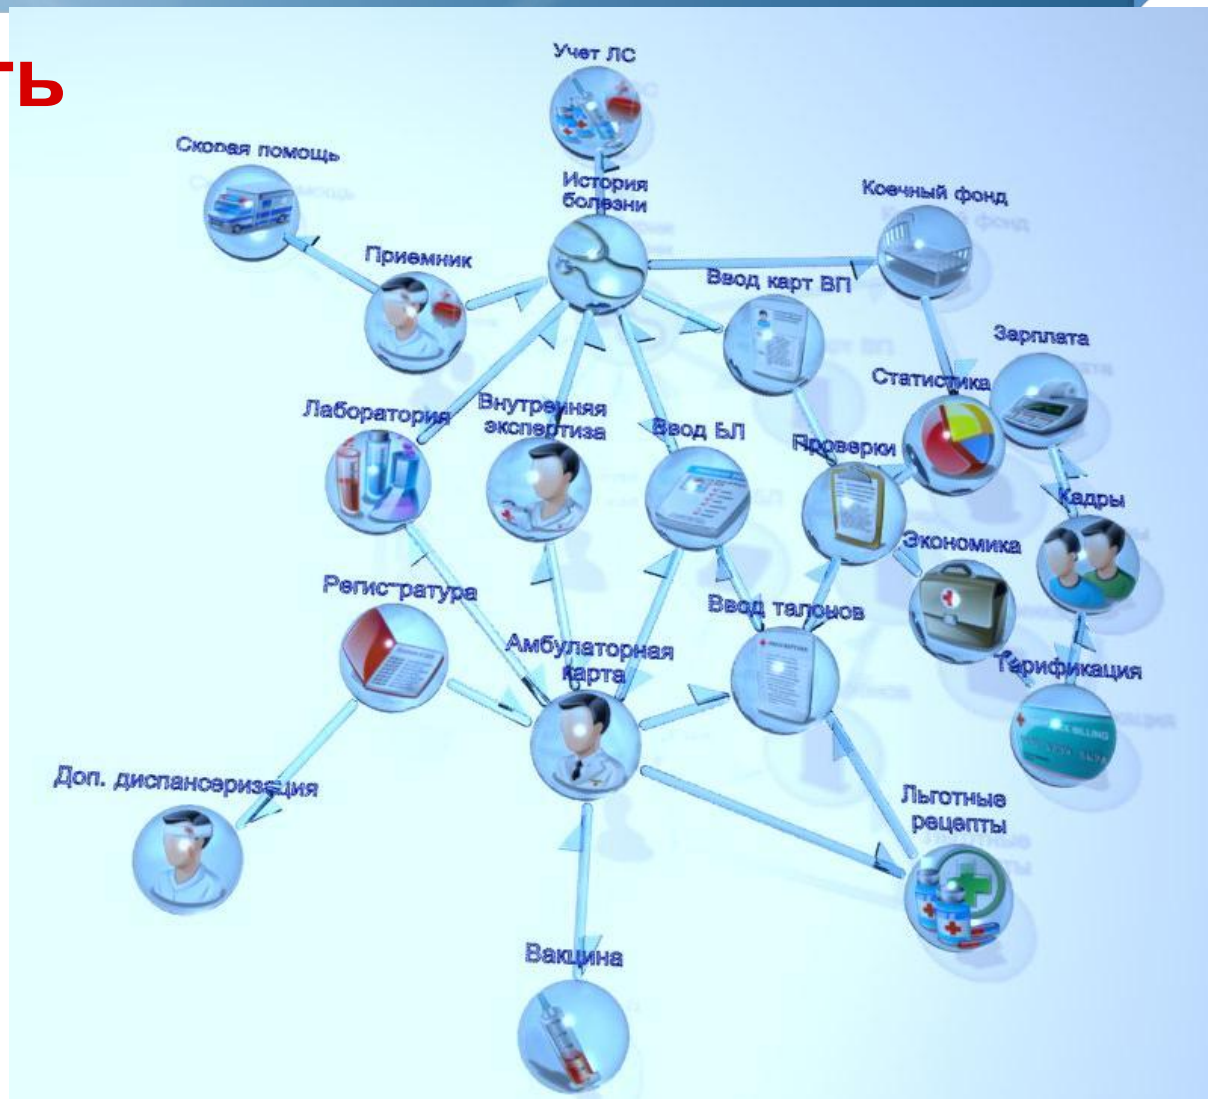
ть

Учет ЛС

Скорая помощь

История болезни

Коечный фонд

Приемник

Ввод карт ВП

Зарплата

Статистика

Лаборатория

Внутренняя экспертиза

Ввод БЛ

Проверки

Кадры

Экономика

Регистратура

Ввод талонов

Амбулаторная карта

Тарификация

Доп. диспансеризация

Льготные рецепты

Вакцина